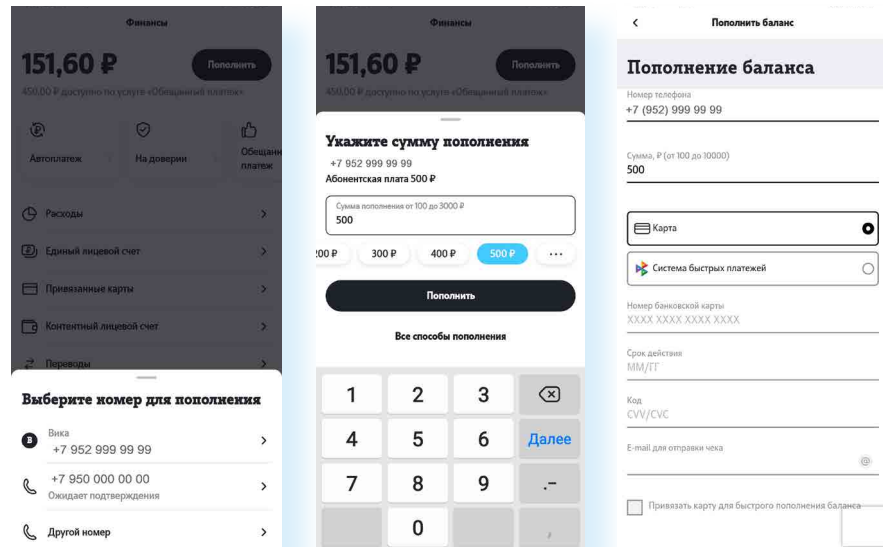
Финансы

151,60 ₽

Пополнить

450,00 ₽ доступно по услуге «Обещанный платеж»

Автоплатеж

На доверии

Обещанный платеж

Расходы

Единый лицевой счет

Привязанные карты

Контентный лицевой счет

Переводы

Выберите номер для пополнения

Вика
+7 952 999 99 99

+7 950 000 00 00
Ожидает подтверждения

Другой номер

Финансы

151,60 ₽

Пополнить

450,00 ₽ доступно по услуге «Обещанный платеж»

Укажите сумму пополнения

+7 952 999 99 99
Абонентская плата 500 ₽

Сумма пополнения от 100 до 3000 ₽
500

200 ₽ | 300 ₽ | 400 ₽ | 500 ₽ | ···

Пополнить

Все способы пополнения

1 2 3
4 5 6 Далее
7 8 9 .-
0

Пополнить баланс

Пополнение баланса

Номер телефона
+7 (952) 999 99 99

Сумма, ₽ (от 100 до 10000)
500

Карта

Система быстрых платежей

Номер банковской карты
XXXX XXXX XXXX XXXX

Срок действия
ММ/ГГ

Код
CVV/CVC

E-mail для отправки чека
@

Привязать карту для быстрого пополнения баланса